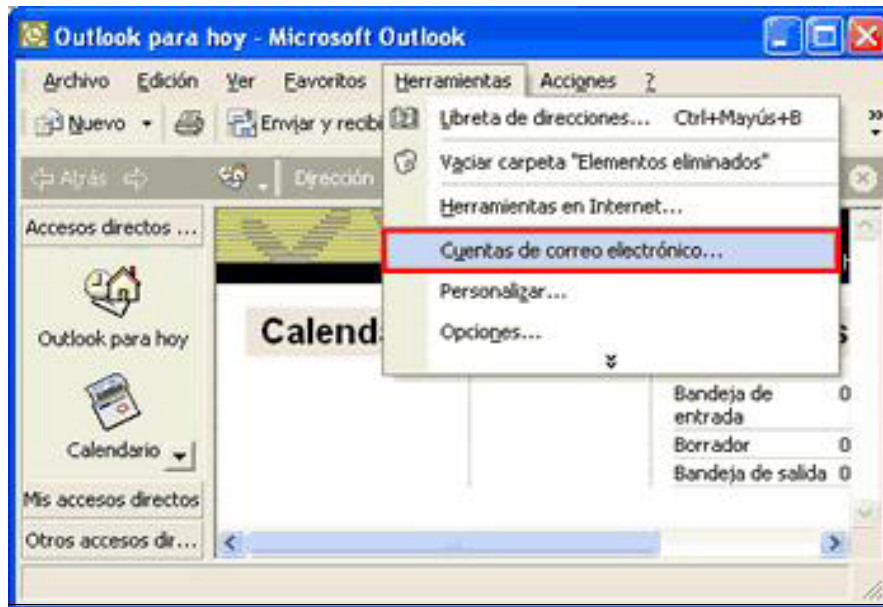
Outlook para hoy - Microsoft Outlook

Archivo Edición Ver Favoritos Herramientas Acciones ?

Nuevo Enviar y recibi

Atrás Dirección

Libreta de direcciones... Ctrl+Mayús+B

Vaciar carpeta "Elementos eliminados"

Herramientas en Internet...

Cuentas de correo electrónico...

Personalizar...

Opciones...

Accesos directos ...

Outlook para hoy

Calendario

Mis accesos directos

Otros accesos dir...

Calend

Bandeja de entrada 0

Borrador 0

Bandeja de salida 0